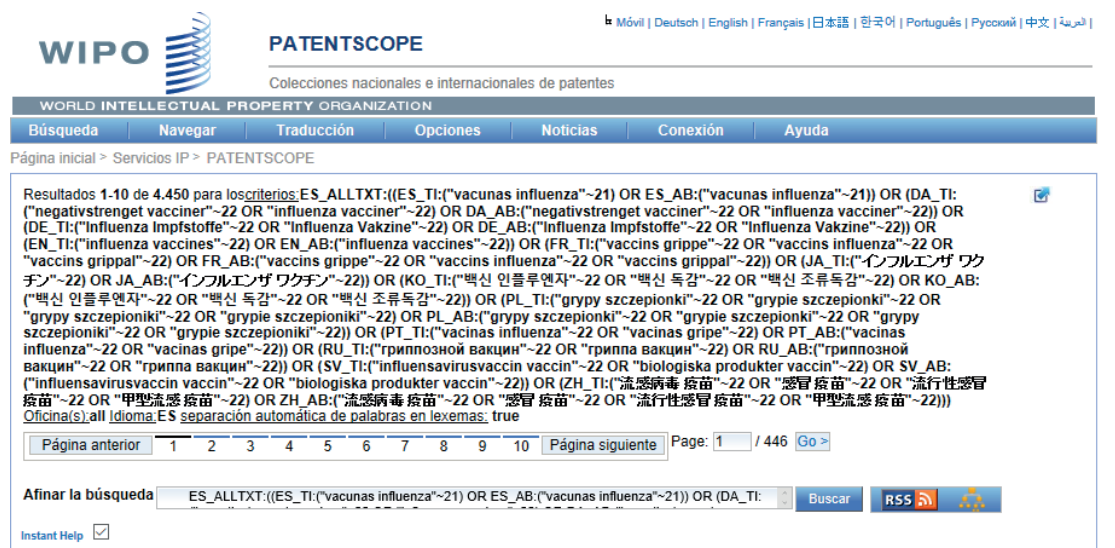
Móvil | Deutsch | English | Français | 日本語 | 한국어 | Português | Русский | 中文 | العربية

WIPO

PATENTSCOPE

Colecciones nacionales e internacionales de patentes

WORLD INTELLECTUAL PROPERTY ORGANIZATION

Búsqueda | Navegar | Traducción | Opciones | Noticias | Conexión | Ayuda

Página inicial > Servicios IP > PATENTSCOPE

Resultados 1-10 de 4.450 para los criterios: ES_ALLTXT:((ES_TI:("vacunas influenza"~21) OR ES_AB:("vacunas influenza"~21)) OR (DA_TI:("negativstrenget vacciner"~22 OR "influenza vacciner"~22) OR DA_AB:("negativstrenget vacciner"~22 OR "influenza vacciner"~22)) OR (DE_TI:("Influenza Impfstoffe"~22 OR "Influenza Vakzine"~22) OR DE_AB:("Influenza Impfstoffe"~22 OR "Influenza Vakzine"~22)) OR (EN_TI:("influenza vaccines"~22) OR EN_AB:("influenza vaccines"~22)) OR (FR_TI:("vaccins grippe"~22 OR "vaccins influenza"~22 OR "vaccins grippal"~22) OR FR_AB:("vaccins grippe"~22 OR "vaccins influenza"~22 OR "vaccins grippal"~22)) OR (JA_TI:("インフルエンザ ワクチン"~22) OR JA_AB:("インフルエンザ ワクチン"~22)) OR (KO_TI:("백신 인플루엔자"~22 OR "백신 독감"~22 OR "백신 조류독감"~22) OR KO_AB:("백신 인플루엔자"~22 OR "백신 독감"~22 OR "백신 조류독감"~22)) OR (PL_TI:("grypy szczepionki"~22 OR "grypie szczepionki"~22 OR "grypy szczepioniki"~22 OR "grypie szczepioniki"~22) OR PL_AB:("grypy szczepionki"~22 OR "grypie szczepionki"~22 OR "grypy szczepioniki"~22 OR "grypie szczepioniki"~22)) OR (PT_TI:("vacinas influenza"~22 OR "vacinas gripe"~22) OR PT_AB:("vacinas influenza"~22 OR "vacinas gripe"~22)) OR (RU_TI:("гриппозной вакцин"~22 OR "гриппа вакцин"~22) OR RU_AB:("гриппозной вакцин"~22 OR "гриппа вакцин"~22)) OR (SV_TI:("influensavirusvaccin vaccin"~22 OR "biologiska produkter vaccin"~22) OR SV_AB:("influensavirusvaccin vaccin"~22 OR "biologiska produkter vaccin"~22)) OR (ZH_TI:("流感病毒 疫苗"~22 OR "感冒 疫苗"~22 OR "流行性感冒 疫苗"~22 OR "甲型流感 疫苗"~22) OR ZH_AB:("流感病毒 疫苗"~22 OR "感冒 疫苗"~22 OR "流行性感冒 疫苗"~22 OR "甲型流感 疫苗"~22))) Oficina(s):all Idioma:ES separación automática de palabras en lexemas: true

Página anterior 1 2 3 4 5 6 7 8 9 10 Página siguiente Page: 1 / 446 Go >

Afinar la búsqueda ES_ALLTXT:((ES_TI:("vacunas influenza"~21) OR ES_AB:("vacunas influenza"~21)) OR (DA_TI: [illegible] Buscar RSS

Instant Help